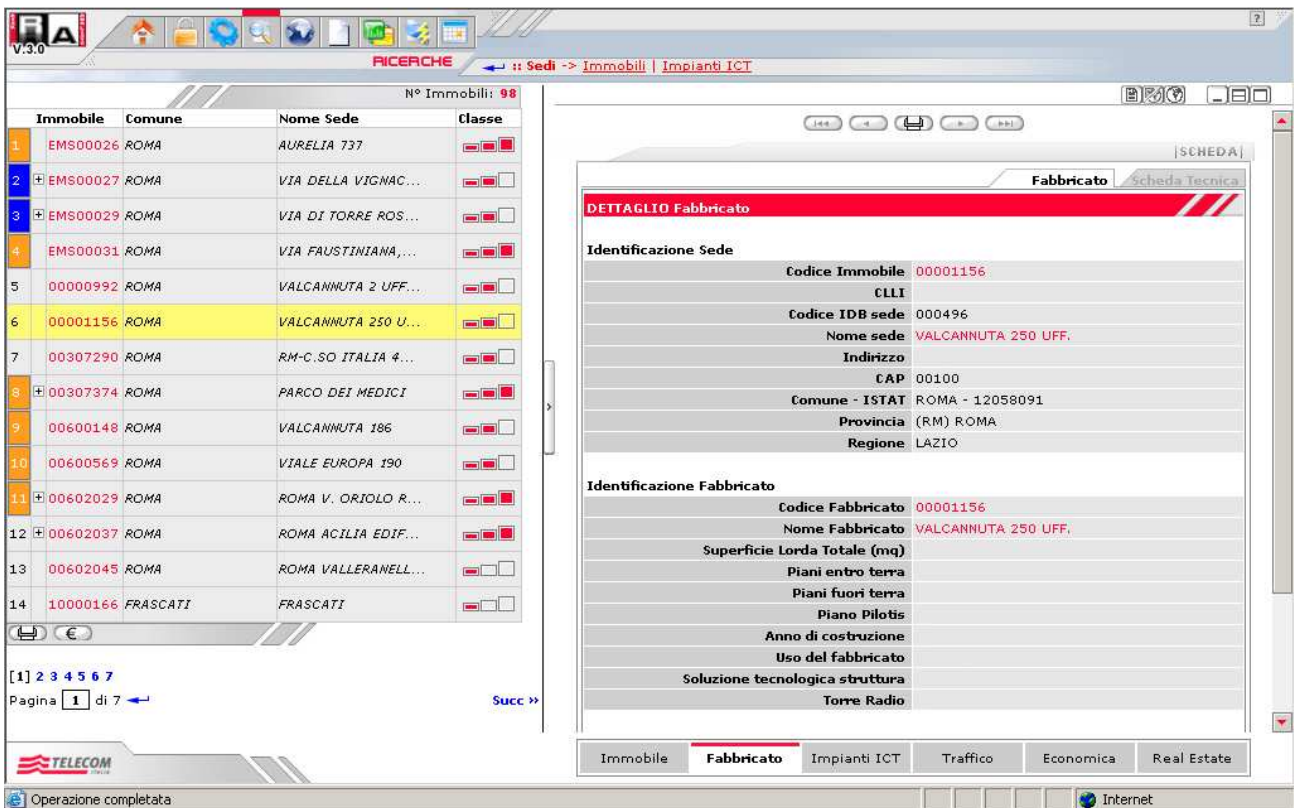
RA
V.3.0

RICERCHE

:: Sedi -> Immobili | Impianti ICT

?

N° Immobili: 98

| | Immobile | Comune | Nome Sede | Classe |
|---|---|---|---|---|
| 1 | EMS00026 | ROMA | AURELIA 737 | |
| 2 | EMS00027 | ROMA | VIA DELLA VIGNAC... | |
| 3 | EMS00029 | ROMA | VIA DI TORRE ROS... | |
| 4 | EMS00031 | ROMA | VIA FAUSTINIANA,... | |
| 5 | 00000992 | ROMA | VALCANNUTA 2 UFF... | |
| 6 | 00001156 | ROMA | VALCANNUTA 250 U... | |
| 7 | 00307290 | ROMA | RM-C.SO ITALIA 4... | |
| 8 | 00307374 | ROMA | PARCO DEI MEDICI | |
| 9 | 00600148 | ROMA | VALCANNUTA 186 | |
| 10 | 00600569 | ROMA | VIALE EUROPA 190 | |
| 11 | 00602029 | ROMA | ROMA V. ORIOLO R... | |
| 12 | 00602037 | ROMA | ROMA ACILIA EDIF... | |
| 13 | 00602045 | ROMA | ROMA VALLERANELL... | |
| 14 | 10000166 | FRASCATI | FRASCATI | |

€

[1] 2 3 4 5 6 7
Pagina 1 di 7
Succ »

TELECOM

SCHEDA

Fabbricato | Scheda Tecnica

DETTAGLIO Fabbricato

Identificazione Sede

| | |
|---|---|
| Codice Immobile | 00001156 |
| CLLI | |
| Codice IDB sede | 000496 |
| Nome sede | VALCANNUTA 250 UFF. |
| Indirizzo | |
| CAP | 00100 |
| Comune - ISTAT | ROMA - 12058091 |
| Provincia | (RM) ROMA |
| Regione | LAZIO |

Identificazione Fabbricato

| | |
|---|---|
| Codice Fabbricato | 00001156 |
| Nome Fabbricato | VALCANNUTA 250 UFF. |
| Superficie Lorda Totale (mq) | |
| Piani entro terra | |
| Piani fuori terra | |
| Piano Pilotis | |
| Anno di costruzione | |
| Uso del fabbricato | |
| Soluzione tecnologica struttura | |
| Torre Radio | |

Immobile | Fabbricato | Impianti ICT | Traffico | Economica | Real Estate

Operazione completata

Internet